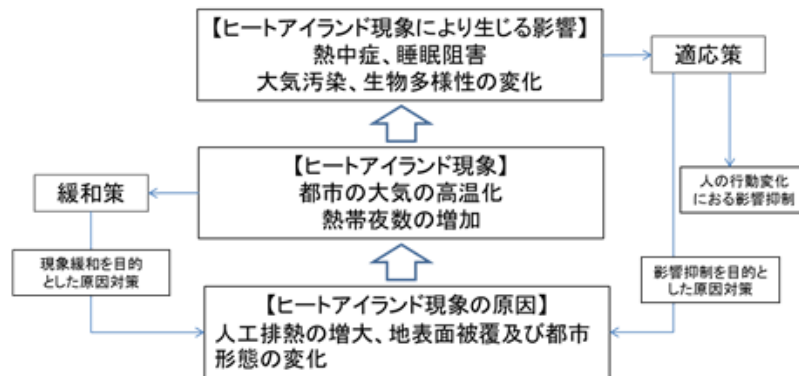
【ヒートアイランド現象により生じる影響】
熱中症、睡眠阻害
大気汚染、生物多様性の変化

適応策

【ヒートアイランド現象】
都市の大気の高温化
熱帯夜数の増加

緩和策

人の行動変化
による影響抑制

現象緩和を目的
とした原因対策

影響抑制を目的と
した原因対策

【ヒートアイランド現象の原因】
人工排熱の増大、地表面被覆及び都市
形態の変化